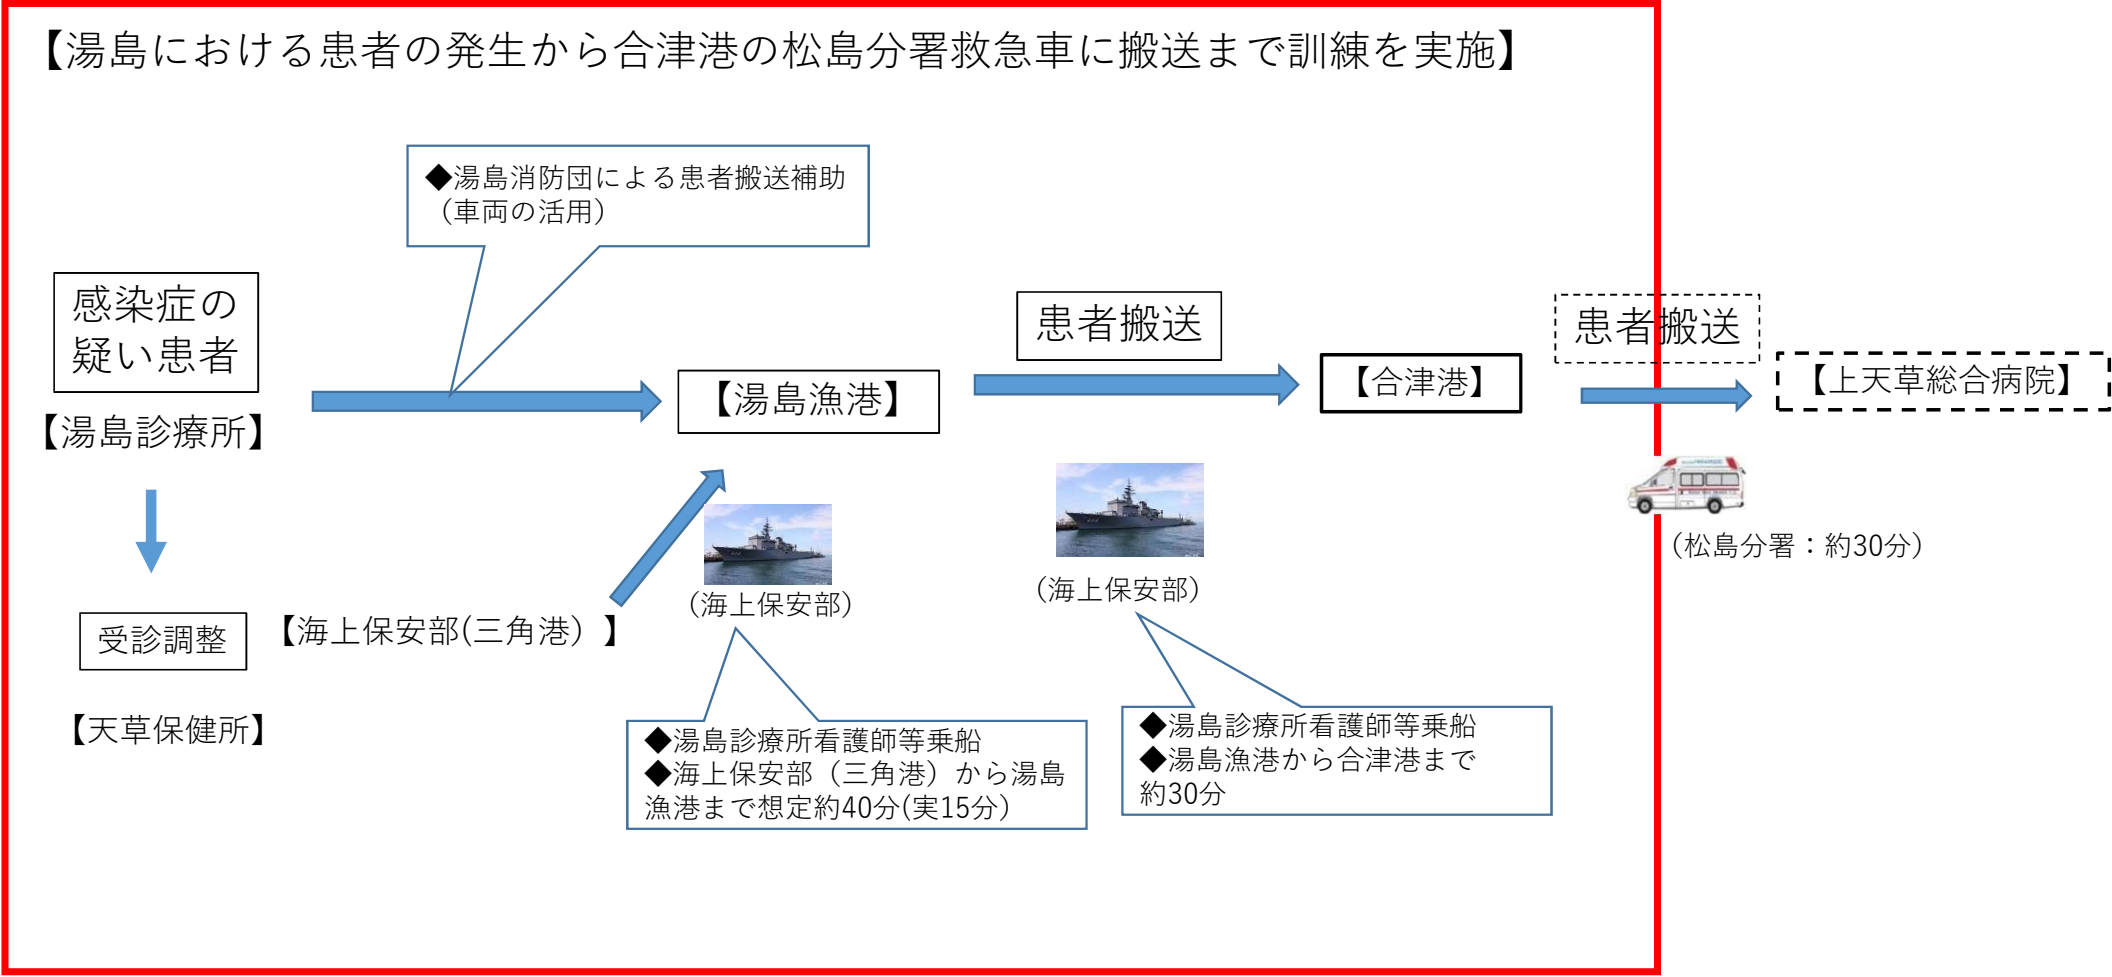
【湯島における患者の発生から合津港の松島分署救急車に搬送まで訓練を実施】

◆湯島消防団による患者搬送補助（車両の活用）

感染症の疑い患者

【湯島診療所】

【湯島漁港】

患者搬送

【合津港】

患者搬送

【上天草総合病院】

（松島分署：約30分）

受診調整

【天草保健所】

【海上保安部(三角港）】

（海上保安部）

（海上保安部）

◆湯島診療所看護師等乗船
◆海上保安部（三角港）から湯島漁港まで想定約40分(実15分)

◆湯島診療所看護師等乗船
◆湯島漁港から合津港まで約30分